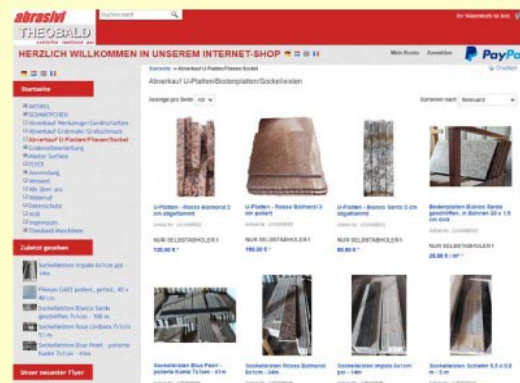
abrasivi THEOBALD

Suchen nach

Ihr Warenkorb ist leer

HERZLICH WILLKOMMEN IN UNSEREM INTERNET-SHOP

Mein Konto Anmelden

PayPal

Startseite

ARTIKEL
SCHNÄPPCHEN
Abverkauf Werkzeuge/Gerätschaften
Abverkauf Grabmale/Grabschmuck
Abverkauf U-Platten/Fliesen/Sockel
Grabsteinbearbeitung
Mecher Surface
FLEX
Anwendung
Versand
Wir über uns
Widerruf
Datenschutz
AGB
Impressum
Theobald-Maschinen

Zuletzt gesehen

Sockelleisten Impala Schon poliert - 14m
Fliesen Gr60 poliert, geflext, 40 x 40 cm
Sockelleisten Bianco Sardo geschliffen 7x1cm - 168 m
Sockelleisten Rosa Limbara 7x1cm - 83 m
Sockelleisten Blue Pearl - poliert Kante 7x1cm - 4 lm

Unser neuester Flyer

Startseite » Abverkauf U-Platten/Fliesen/Sockel

Abverkauf U-Platten/Bodenplatten/Sockelleisten

Drucken

Anzeige pro Seite 100

Sortieren nach Relevanz

U-Platten - Rosso Balmoral 3 cm abgefasmt
Artikel-Nr.: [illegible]
NUR SELBSTABHOLER !
100,00 €

U-Platten - Rosso Balmoral 3 cm poliert
Artikel-Nr.: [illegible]
NUR SELBSTABHOLER !
150,00 €

U-Platten - Bianco Sardo 3 cm abgefasmt
Artikel-Nr.: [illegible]
NUR SELBSTABHOLER !
80,00 €

Bodenplatten Bianco Sardo geschliffen, in Bahnen 30 x 1,5 cm dick
Artikel-Nr.: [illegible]
NUR SELBSTABHOLER !
25,00 € / m²

Sockelleisten Blue Pearl - poliert Kante 7x1cm - 4 lm

Sockelleisten Rosso Balmoral 8x1cm - 8lm

Sockelleisten Impala Schon poliert - 14m

Sockelleisten Schiefer 6,5 x 0,8 m - 5 m